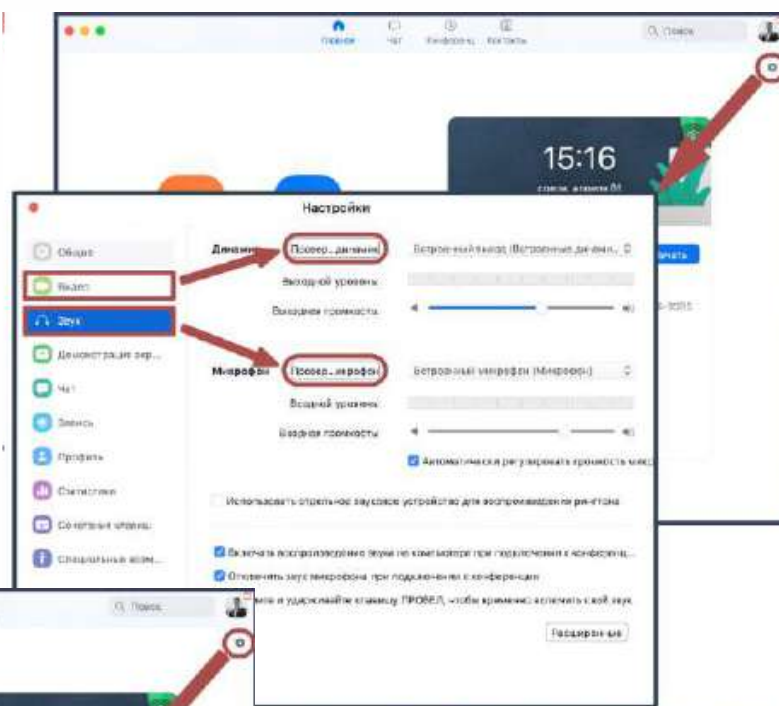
Главная Чат Конференц Контакты

Поиск

15:16

Настройки

Общие

Видео

Звук

Демонстрация экр...

Чат

Запись

Профиль

Статистика

Сочетания клавиш

Специальные возм...

Динамик

Провер... динамик

Встроенный выход (Встроенные динами...

Выходной уровень

Выходная громкость

Микрофон

Провер... микрофон

Встроенный микрофон (Микрофон)

Входной уровень

Входная громкость

Автоматически регулировать громкость микр

Использовать отдельное звуковое устройство для воспроизведения рингтона

Включать воспроизведение звука на компьютере при подключении к конференц...

Отключать звук микрофона при подключении к конференции

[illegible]те и удерживайте клавишу ПРОБЕЛ, чтобы временно включить свой звук

Расширенные

Поиск